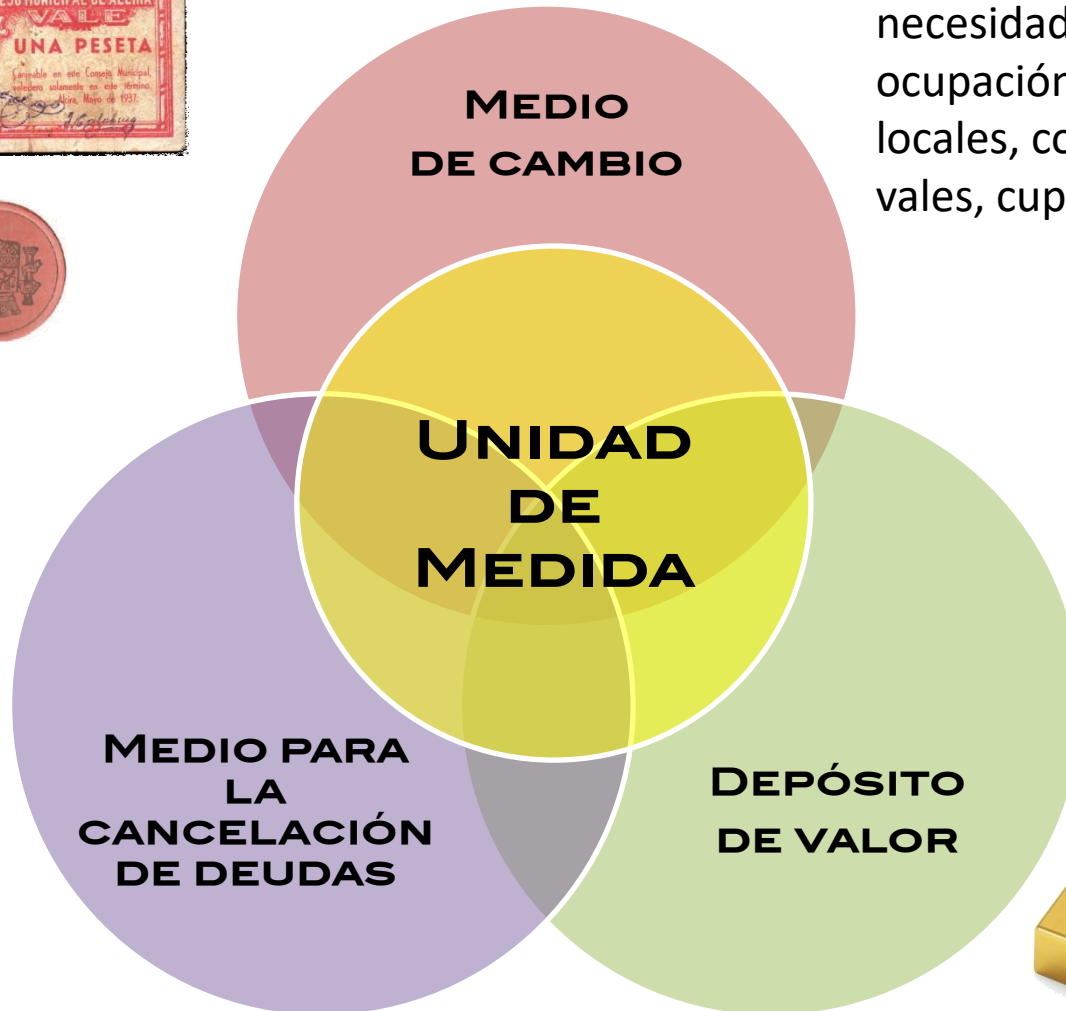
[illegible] MUNICIPAL DE ALCIRA
VALE
UNA PESETA
Canjeable en este Consejo Municipal, valedero solamente en este término. Alcira, Mayo de 1937.

necesidad
ocupación
locales, co
vales, cup

Medio de cambio

Unidad de Medida

Medio para la cancelación de deudas

Depósito de valor